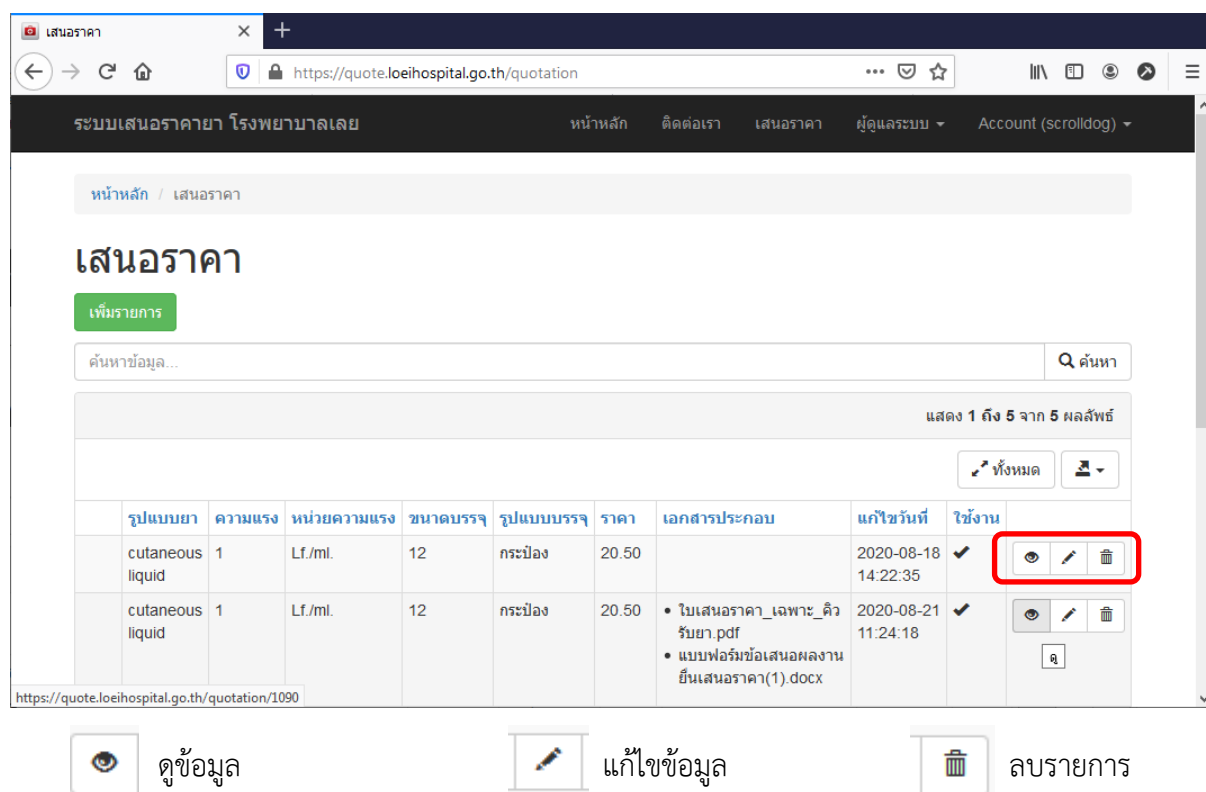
เสนอราคา

https://quote.loeihospital.go.th/quotation

ระบบเสนอราคายา โรงพยาบาลเลย

หน้าหลัก ติดต่อเรา เสนอราคา ผู้ดูแลระบบ Account (scrolldog)

หน้าหลัก / เสนอราคา

เสนอราคา

เพิ่มรายการ

ค้นหาข้อมูล...

ค้นหา

แสดง 1 ถึง 5 จาก 5 ผลลัพธ์

ทั้งหมด

| | รูปแบบยา | ความแรง | หน่วยความแรง | ขนาดบรรจุ | รูปแบบบรรจุ | ราคา | เอกสารประกอบ | แก้ไขวันที่ | ใช้งาน | |
|---|---|---|---|---|---|---|---|---|---|---|
| | cutaneous liquid | 1 | Lf./ml. | 12 | กระป๋อง | 20.50 | | 2020-08-18 14:22:35 | ✔ | |
| | cutaneous liquid | 1 | Lf./ml. | 12 | กระป๋อง | 20.50 | • ใบเสนอราคา_เฉพาะ_คิวรับยา.pdf • แบบฟอร์มข้อเสนอผลงานยื่นเสนอราคา(1).docx | 2020-08-21 11:24:18 | ✔ | ดู |

https://quote.loeihospital.go.th/quotation/1090

ดูข้อมูล แก้ไขข้อมูล ลบรายการ